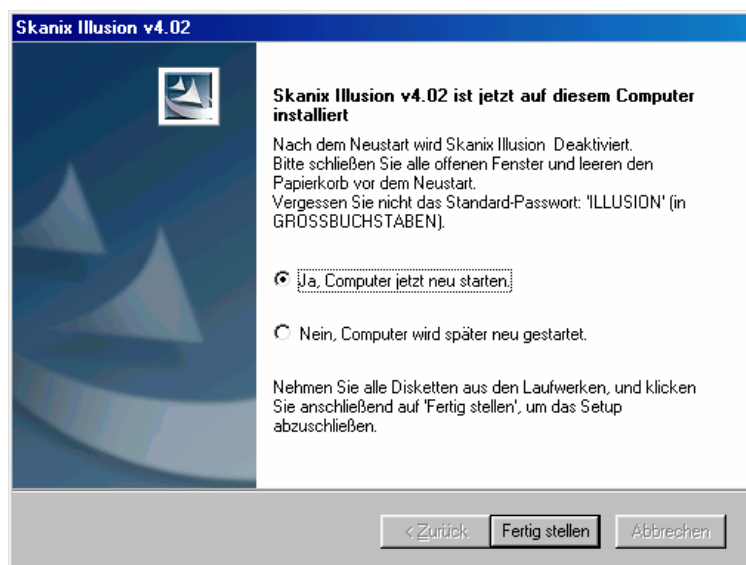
Skanix Illusion v4.02

Skanix Illusion v4.02 ist jetzt auf diesem Computer installiert

Nach dem Neustart wird Skanix Illusion Deaktiviert.
Bitte schließen Sie alle offenen Fenster und leeren den Papierkorb vor dem Neustart.
Vergessen Sie nicht das Standard-Passwort: 'ILLUSION' (in GROSSBUCHSTABEN).

Ja, Computer jetzt neu starten.

Nein, Computer wird später neu gestartet.

Nehmen Sie alle Disketten aus den Laufwerken, und klicken Sie anschließend auf 'Fertig stellen', um das Setup abzuschließen.

< Zurück | Fertig stellen | Abbrechen